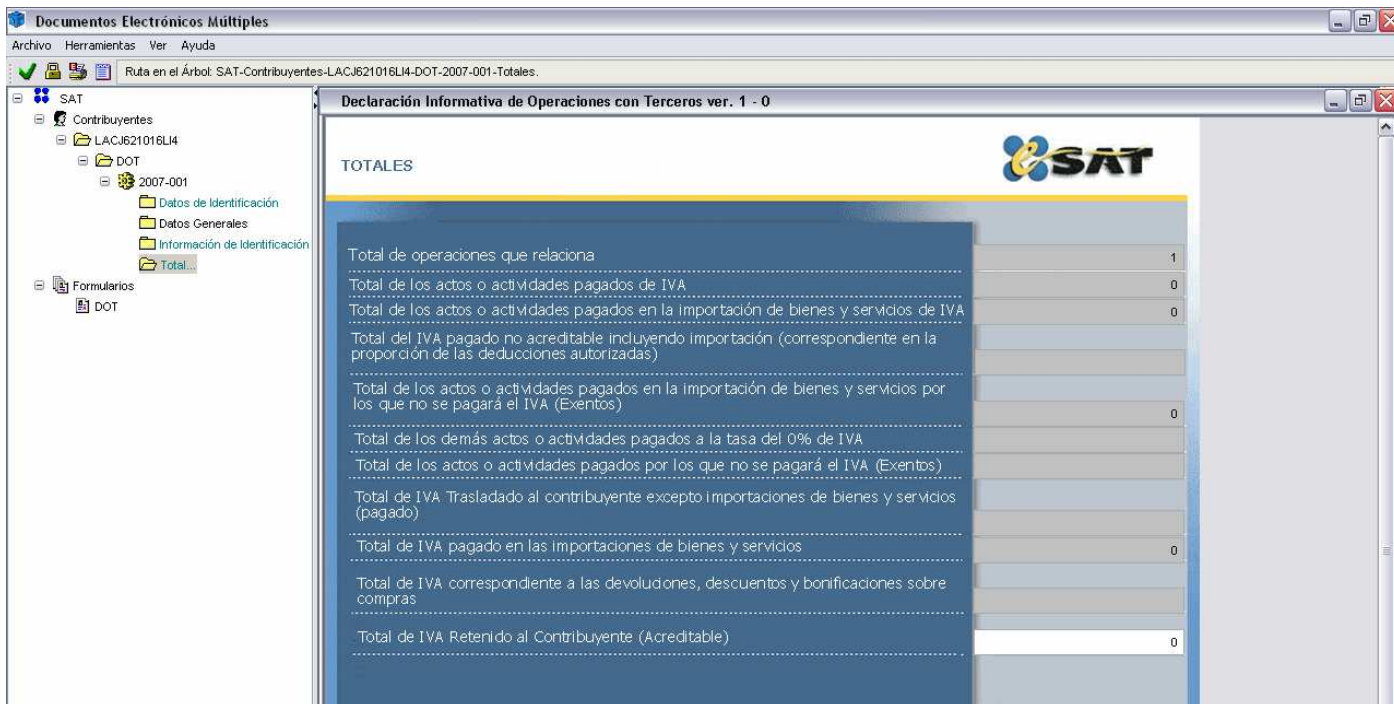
Documentos Electrónicos Múltiples

Archivo Herramientas Ver Ayuda

Ruta en el Árbol: SAT-Contribuyentes-LACJ621016LI4-DOT-2007-001-Totales.

SAT
Contribuyentes
LACJ621016LI4
DOT
2007-001
Datos de Identificación
Datos Generales
Información de Identificación
Total...
Formularios
DOT

Declaración Informativa de Operaciones con Terceros ver. 1 - 0

TOTALES

SAT

| | |
|---|---|
| Total de operaciones que relaciona | 1 |
| Total de los actos o actividades pagados de IVA | 0 |
| Total de los actos o actividades pagados en la importación de bienes y servicios de IVA | 0 |
| Total del IVA pagado no acreditable incluyendo importación (correspondiente en la proporción de las deducciones autorizadas) | |
| Total de los actos o actividades pagados en la importación de bienes y servicios por los que no se pagará el IVA (Exentos) | 0 |
| Total de los demás actos o actividades pagados a la tasa del 0% de IVA | |
| Total de los actos o actividades pagados por los que no se pagará el IVA (Exentos) | |
| Total de IVA Trasladado al contribuyente excepto importaciones de bienes y servicios (pagado) | |
| Total de IVA pagado en las importaciones de bienes y servicios | 0 |
| Total de IVA correspondiente a las devoluciones, descuentos y bonificaciones sobre compras | |
| Total de IVA Retenido al Contribuyente (Acreditable) | 0 |